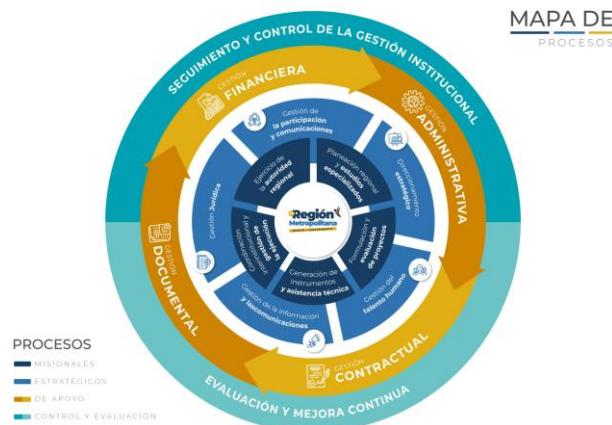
MAPA DE
PROCESOS

SEGUIMIENTO Y CONTROL DE LA GESTIÓN INSTITUCIONAL

GESTIÓN FINANCIERA

GESTIÓN ADMINISTRATIVA

GESTIÓN DOCUMENTAL

GESTIÓN CONTRACTUAL

Gestión de la participación y comunicaciones

Direccionamiento estratégico

Gestión del talento humano

Gestión de la información y las telecomunicaciones

Gestión Jurídica

Ejercicio de la autoridad regional

Planeación regional y estudios especializados

Formulación y evaluación de proyectos

Generación de instrumentos y asistencia técnica

Gestión de la innovación

Región Metropolitana

EVALUACIÓN Y MEJORA CONTINUA

PROCESOS
MISIONALES
ESTRATÉGICOS
DE APOYO
CONTROL Y EVALUACIÓN